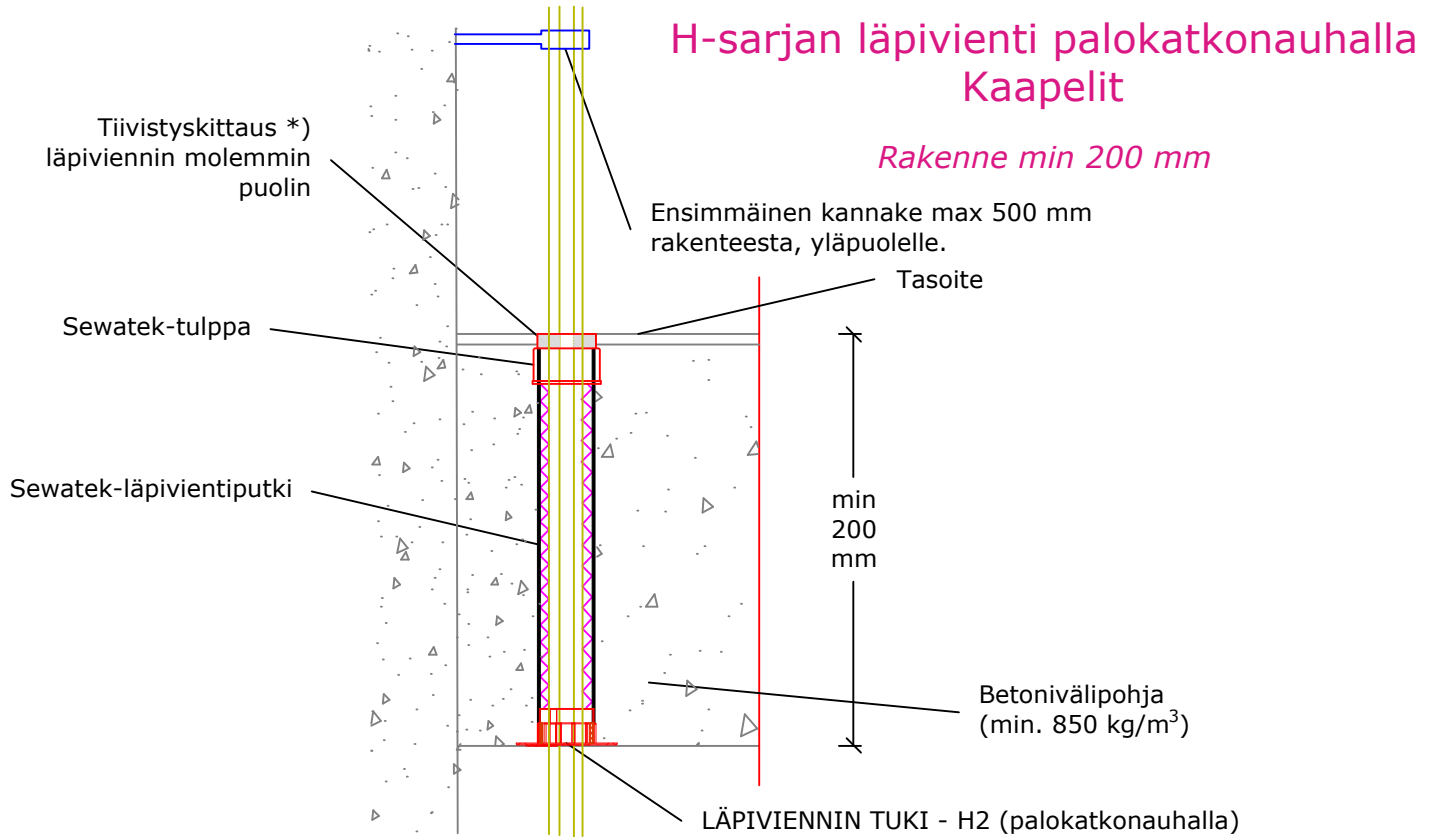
H-sarjan läpivienti palokatkonauhalla
Kaapelit

Rakenne min 200 mm

Tiivistyskittaus *) läpiviennin molemmin puolin

Ensimmäinen kannake max 500 mm rakenteesta, yläpuolelle.

Tasoite

Sewatek-tulppa

Sewatek-läpivientiputki

min 200 mm

Betonivälipohja (min. 850 kg/m$^3$)

LÄPIVIENNIN TUKI - H2 (palokatkonauhalla)